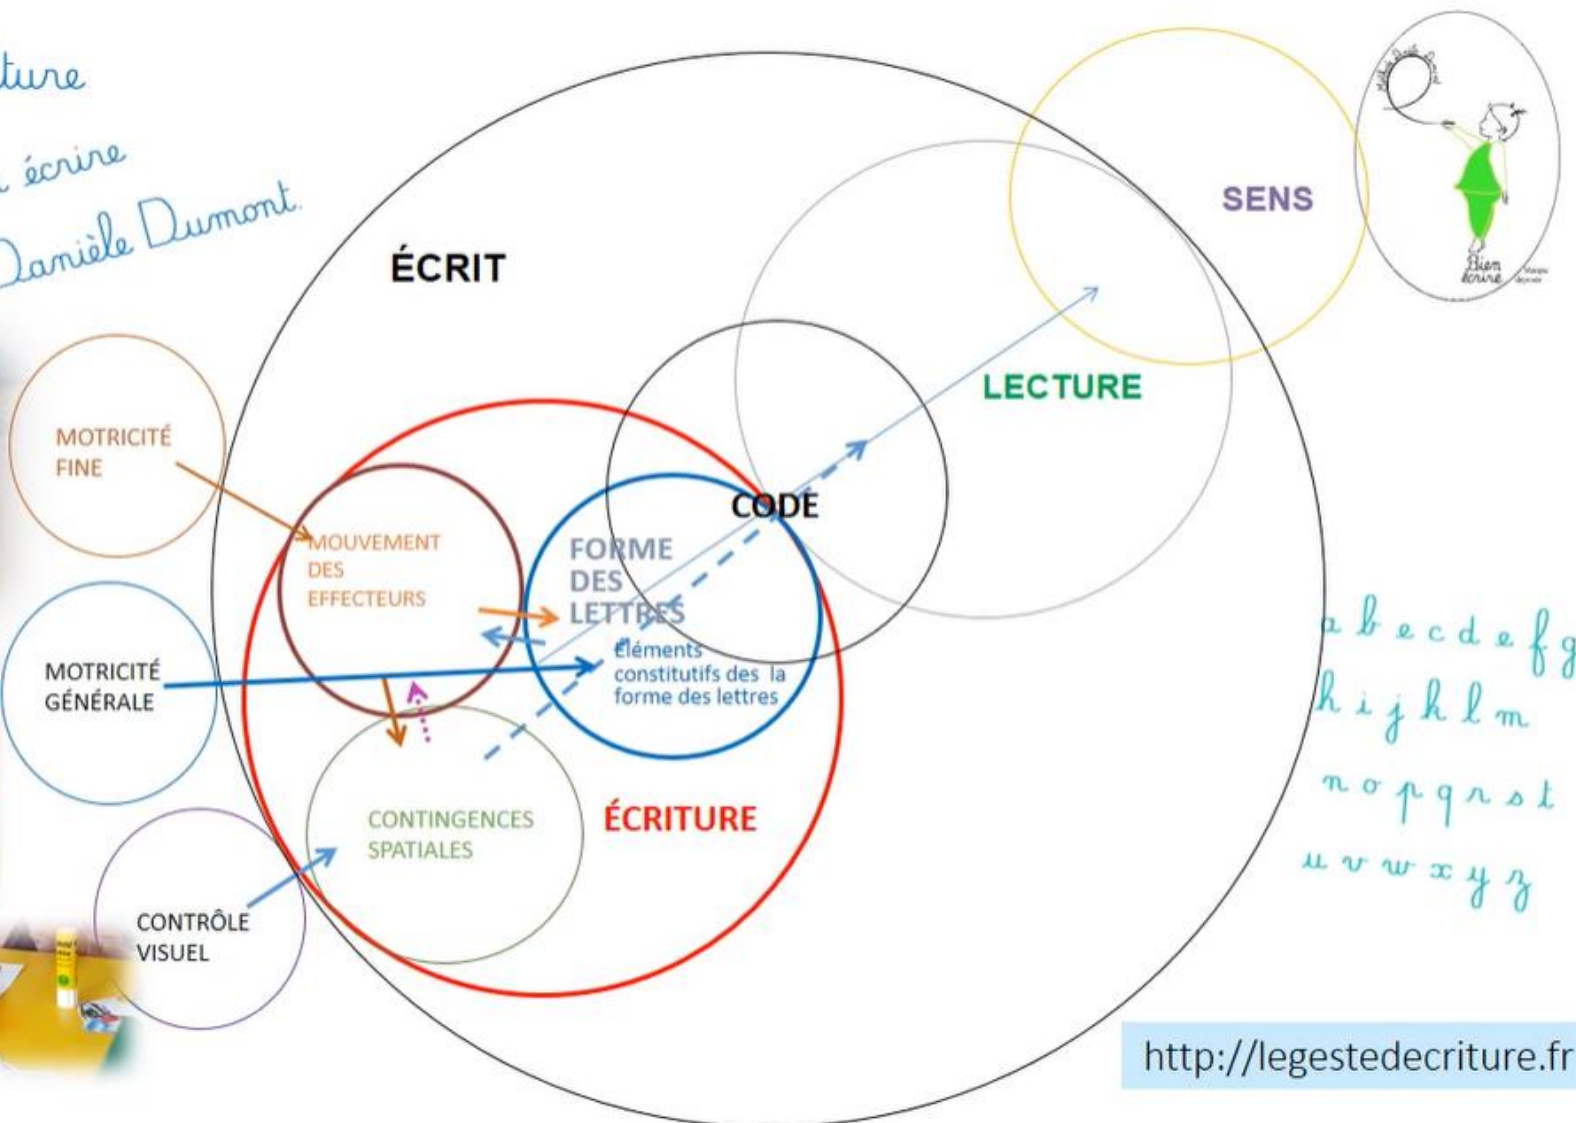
ture
écrire
Danièle Dumont

ÉCRIT

SENS

Bien écrire

LECTURE

MOTRICITÉ FINE

CODE

MOUVEMENT DES EFFECTEURS

FORME DES LETTRES

Éléments constitutifs des la forme des lettres

MOTRICITÉ GÉNÉRALE

CONTINGENCES SPATIALES

ÉCRITURE

CONTRÔLE VISUEL

a b c d e f g
h i j k l m
n o p q r s t
u v w x y z

http://legestedecriture.fr